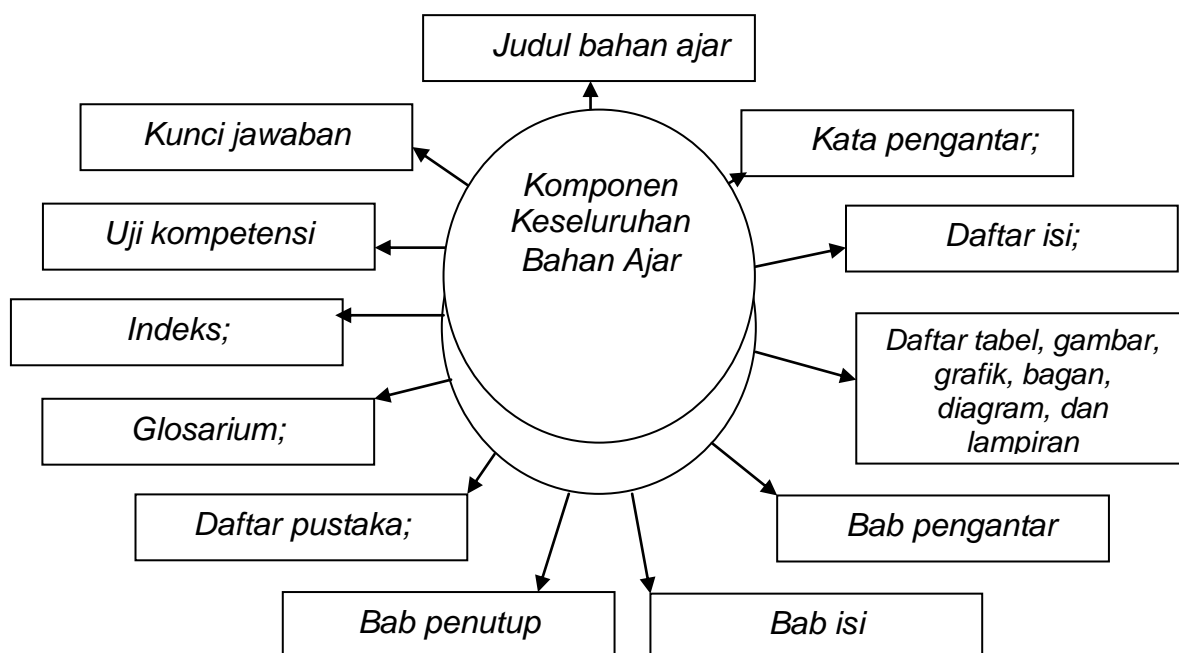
Judul bahan ajar

Kunci jawaban

Kata pengantar;

Komponen Keseluruhan Bahan Ajar

Uji kompetensi

Daftar isi;

Indeks;

Daftar tabel, gambar, grafik, bagan, diagram, dan lampiran

Glosarium;

Daftar pustaka;

Bab pengantar

Bab penutup

Bab isi